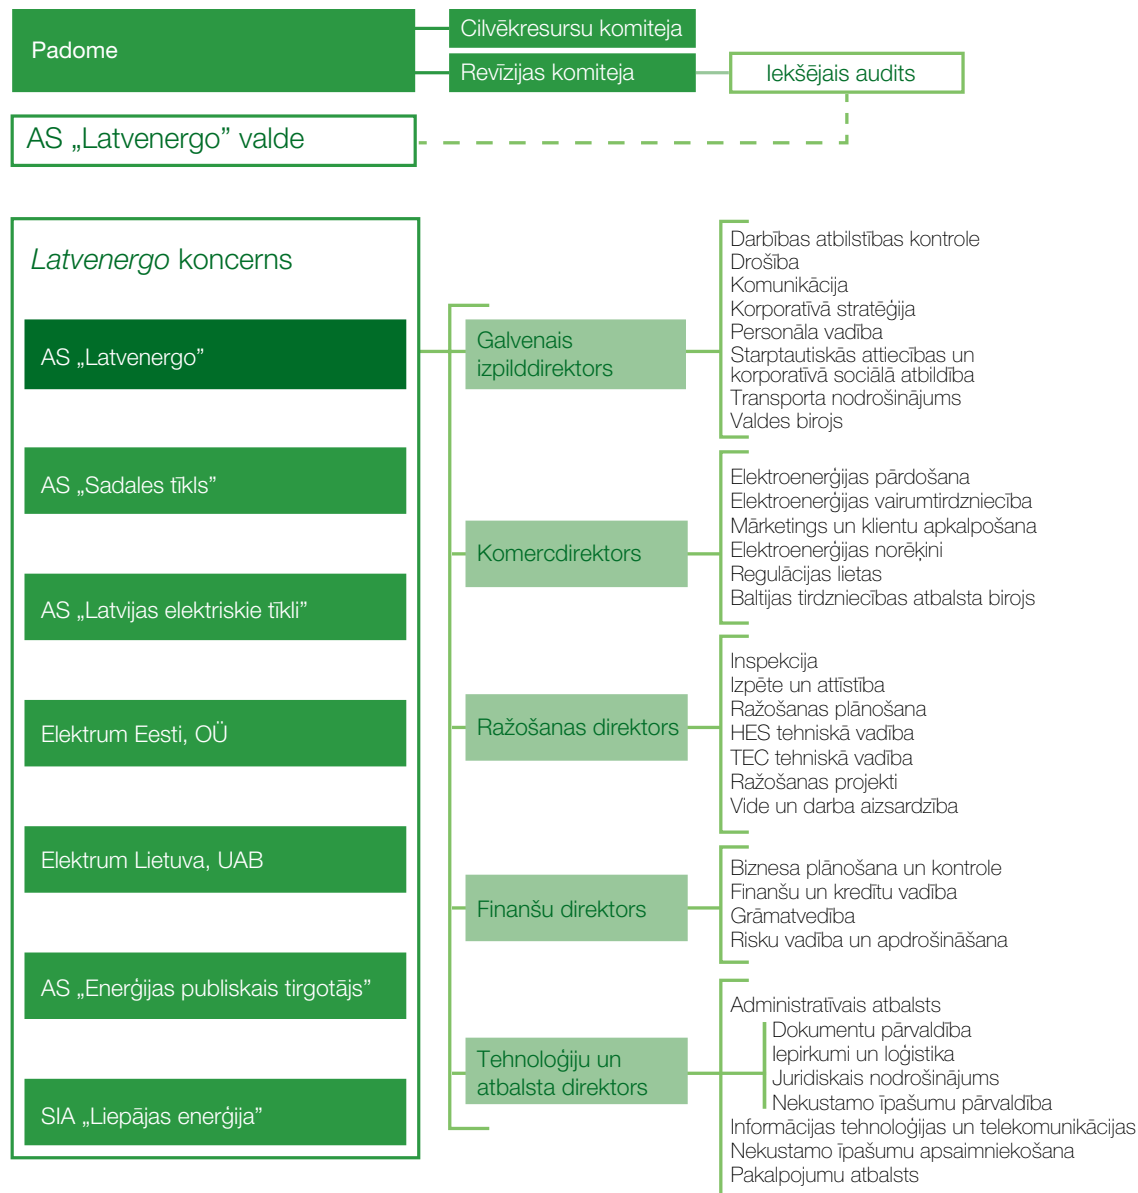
Padome

Cilvēkresursu komiteja

Revīzijas komiteja

Iekšējais audits

AS „Latvenergo” valde

Latvenergo koncerns

AS „Latvenergo”

AS „Sadales tīkls”

AS „Latvijas elektriskie tīkli”

Elektrum Eesti, OÜ

Elektrum Lietuva, UAB

AS „Enerģijas publiskais tirgotājs”

SIA „Liepājas enerģija”

Galvenais izpilddirektors

Darbības atbilstības kontrole
Drošība
Komunikācija
Korporatīvā stratēģija
Personāla vadība
Starptautiskās attiecības un korporatīvā sociālā atbildība
Transporta nodrošinājums
Valdes birojs

Komercdirektors

Elektroenerģijas pārdošana
Elektroenerģijas vairumtirdzniecība
Mārketings un klientu apkalpošana
Elektroenerģijas norēķini
Regulācijas lietas
Baltijas tirdzniecības atbalsta birojs

Ražošanas direktors

Inspekcija
Izpēte un attīstība
Ražošanas plānošana
HES tehniskā vadība
TEC tehniskā vadība
Ražošanas projekti
Vide un darba aizsardzība

Finanšu direktors

Biznesa plānošana un kontrole
Finanšu un kredītu vadība
Grāmatvedība
Risku vadība un apdrošināšana

Tehnoloģiju un atbalsta direktors

Administratīvais atbalsts
Dokumentu pārvaldība
Iepirkumi un loģistika
Juridiskais nodrošinājums
Nekustamo īpašumu pārvaldība
Informācijas tehnoloģijas un telekomunikācijas
Nekustamo īpašumu apsaimniekošana
Pakalpojumu atbalsts